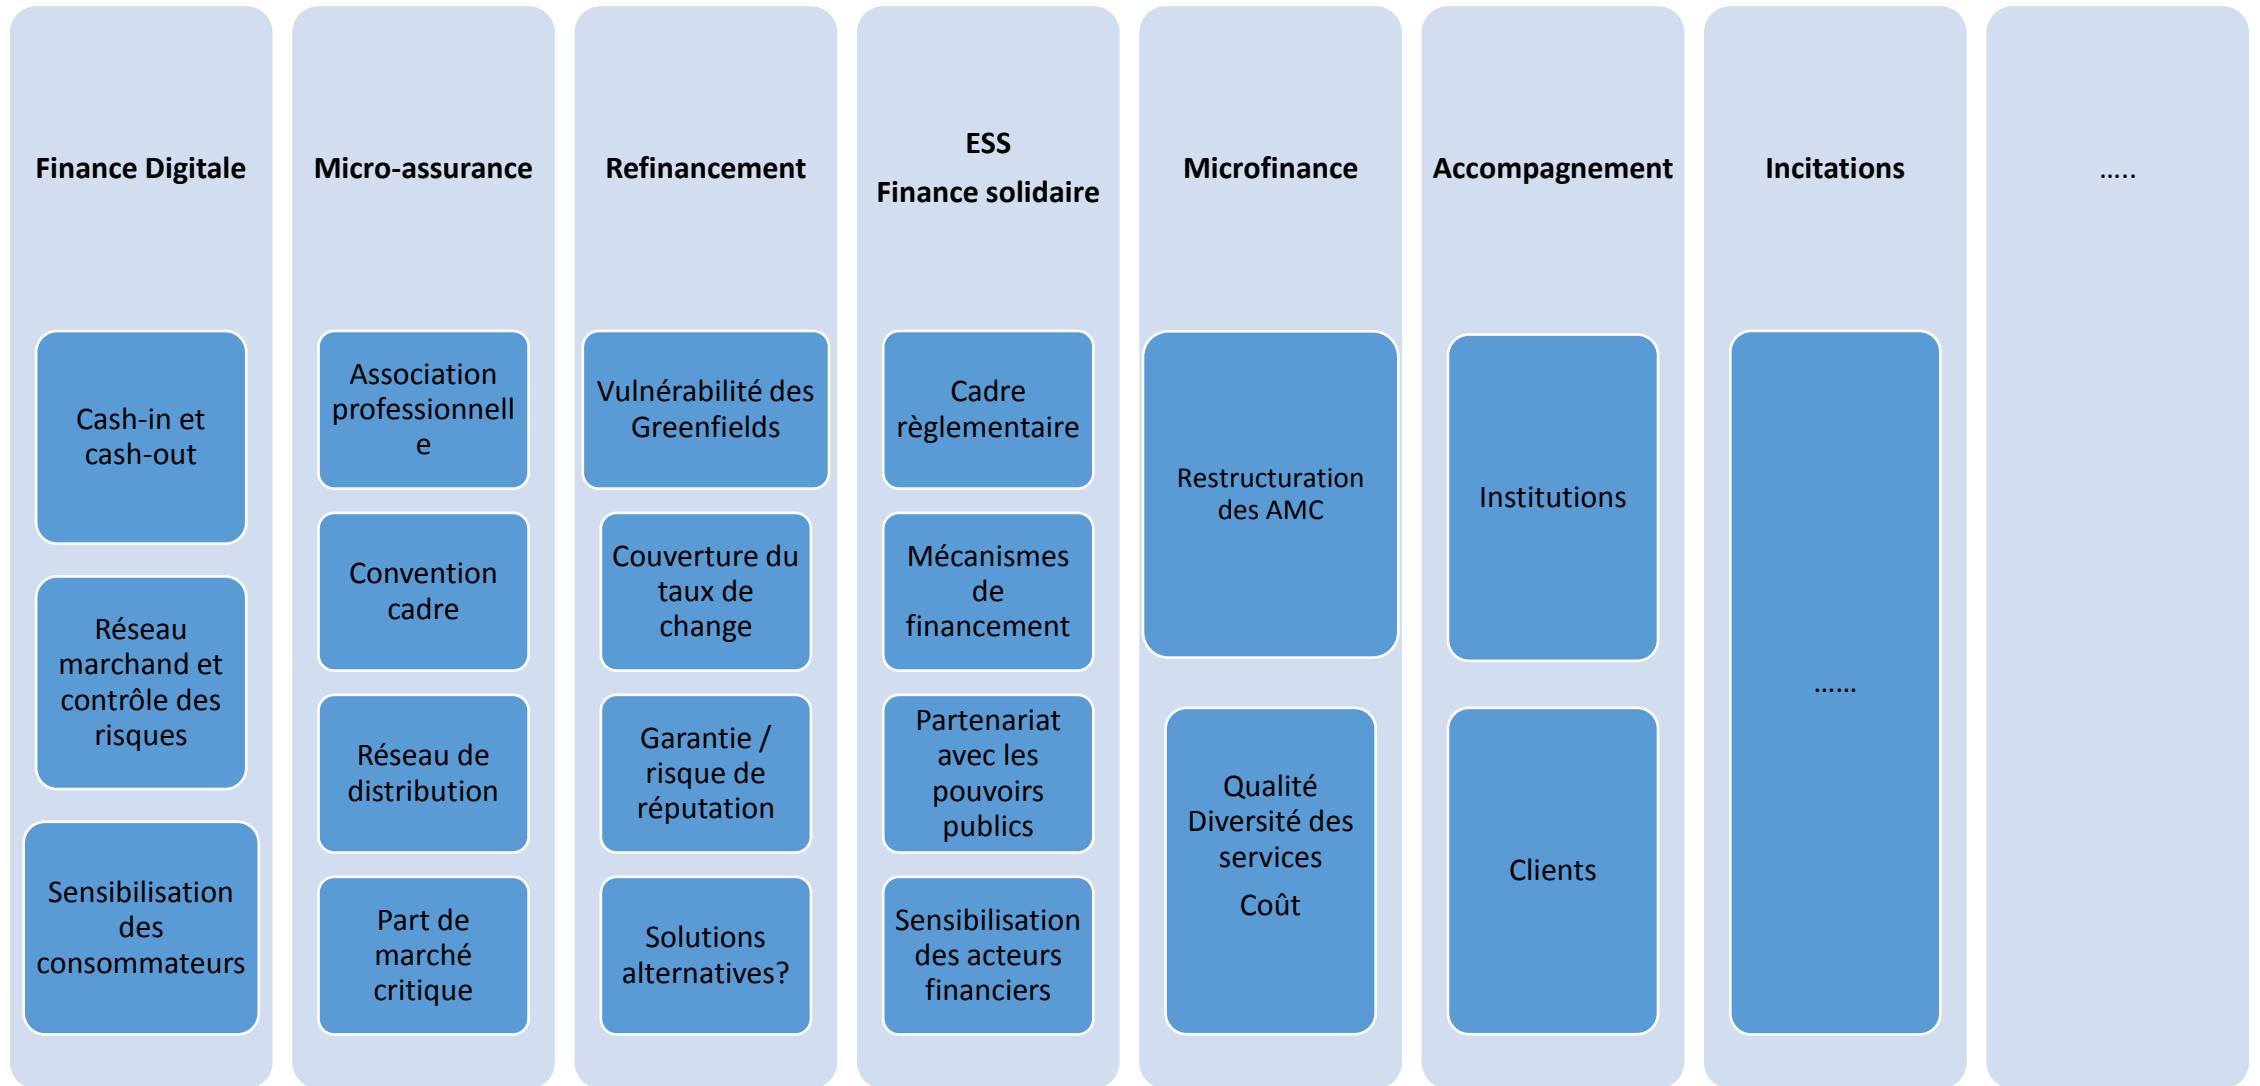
Finance Digitale

Cash-in et cash-out

Réseau marchand et contrôle des risques

Sensibilisation des consommateurs

Micro-assurance

Association professionnell e

Convention cadre

Réseau de distribution

Part de marché critique

Refinancement

Vulnérabilité des Greenfields

Couverture du taux de change

Garantie / risque de réputation

Solutions alternatives?

ESS
Finance solidaire

Cadre règlementaire

Mécanismes de financement

Partenariat avec les pouvoirs publics

Sensibilisation des acteurs financiers

Microfinance

Restructuration des AMC

Qualité
Diversité des services
Coût

Accompagnement

Institutions

Clients

Incitations

......

.....